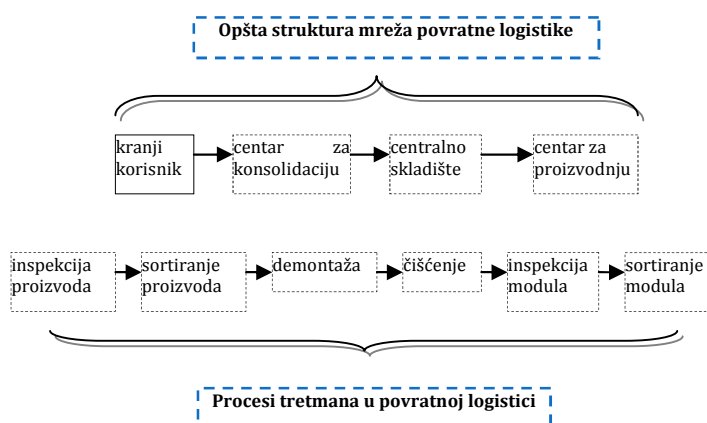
Opšta struktura mreža povratne logistike

kranji korisnik

centar za konsolidaciju

centralno skladište

centar za proizvodnju

inspekcija proizvoda

sortiranje proizvoda

demontaža

čišćenje

inspekcija modula

sortiranje modula

Procesi tretmana u povratnoj logistici